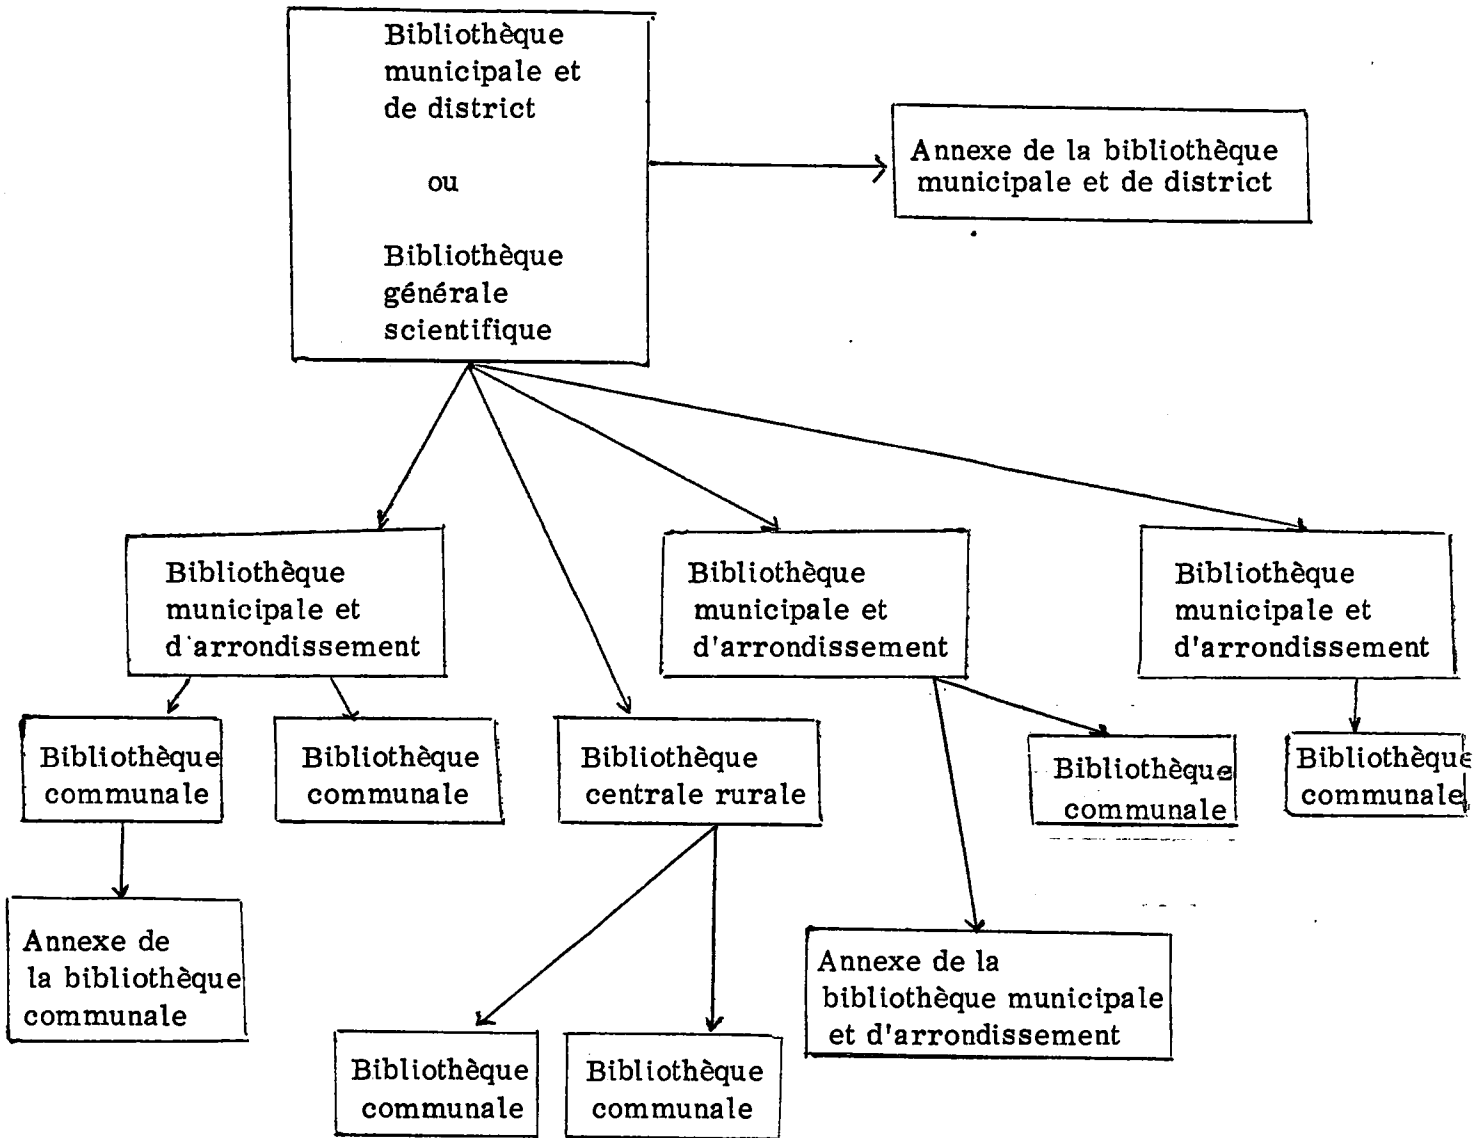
Bibliothèque municipale et de district

ou

Bibliothèque générale scientifique

Annexe de la bibliothèque municipale et de district

Bibliothèque municipale et d'arrondissement

Bibliothèque municipale et d'arrondissement

Bibliothèque municipale et d'arrondissement

Bibliothèque communale

Bibliothèque communale

Bibliothèque centrale rurale

Bibliothèque communale

Bibliothèque communale

Annexe de la bibliothèque communale

Annexe de la bibliothèque municipale et d'arrondissement

Bibliothèque communale

Bibliothèque communale